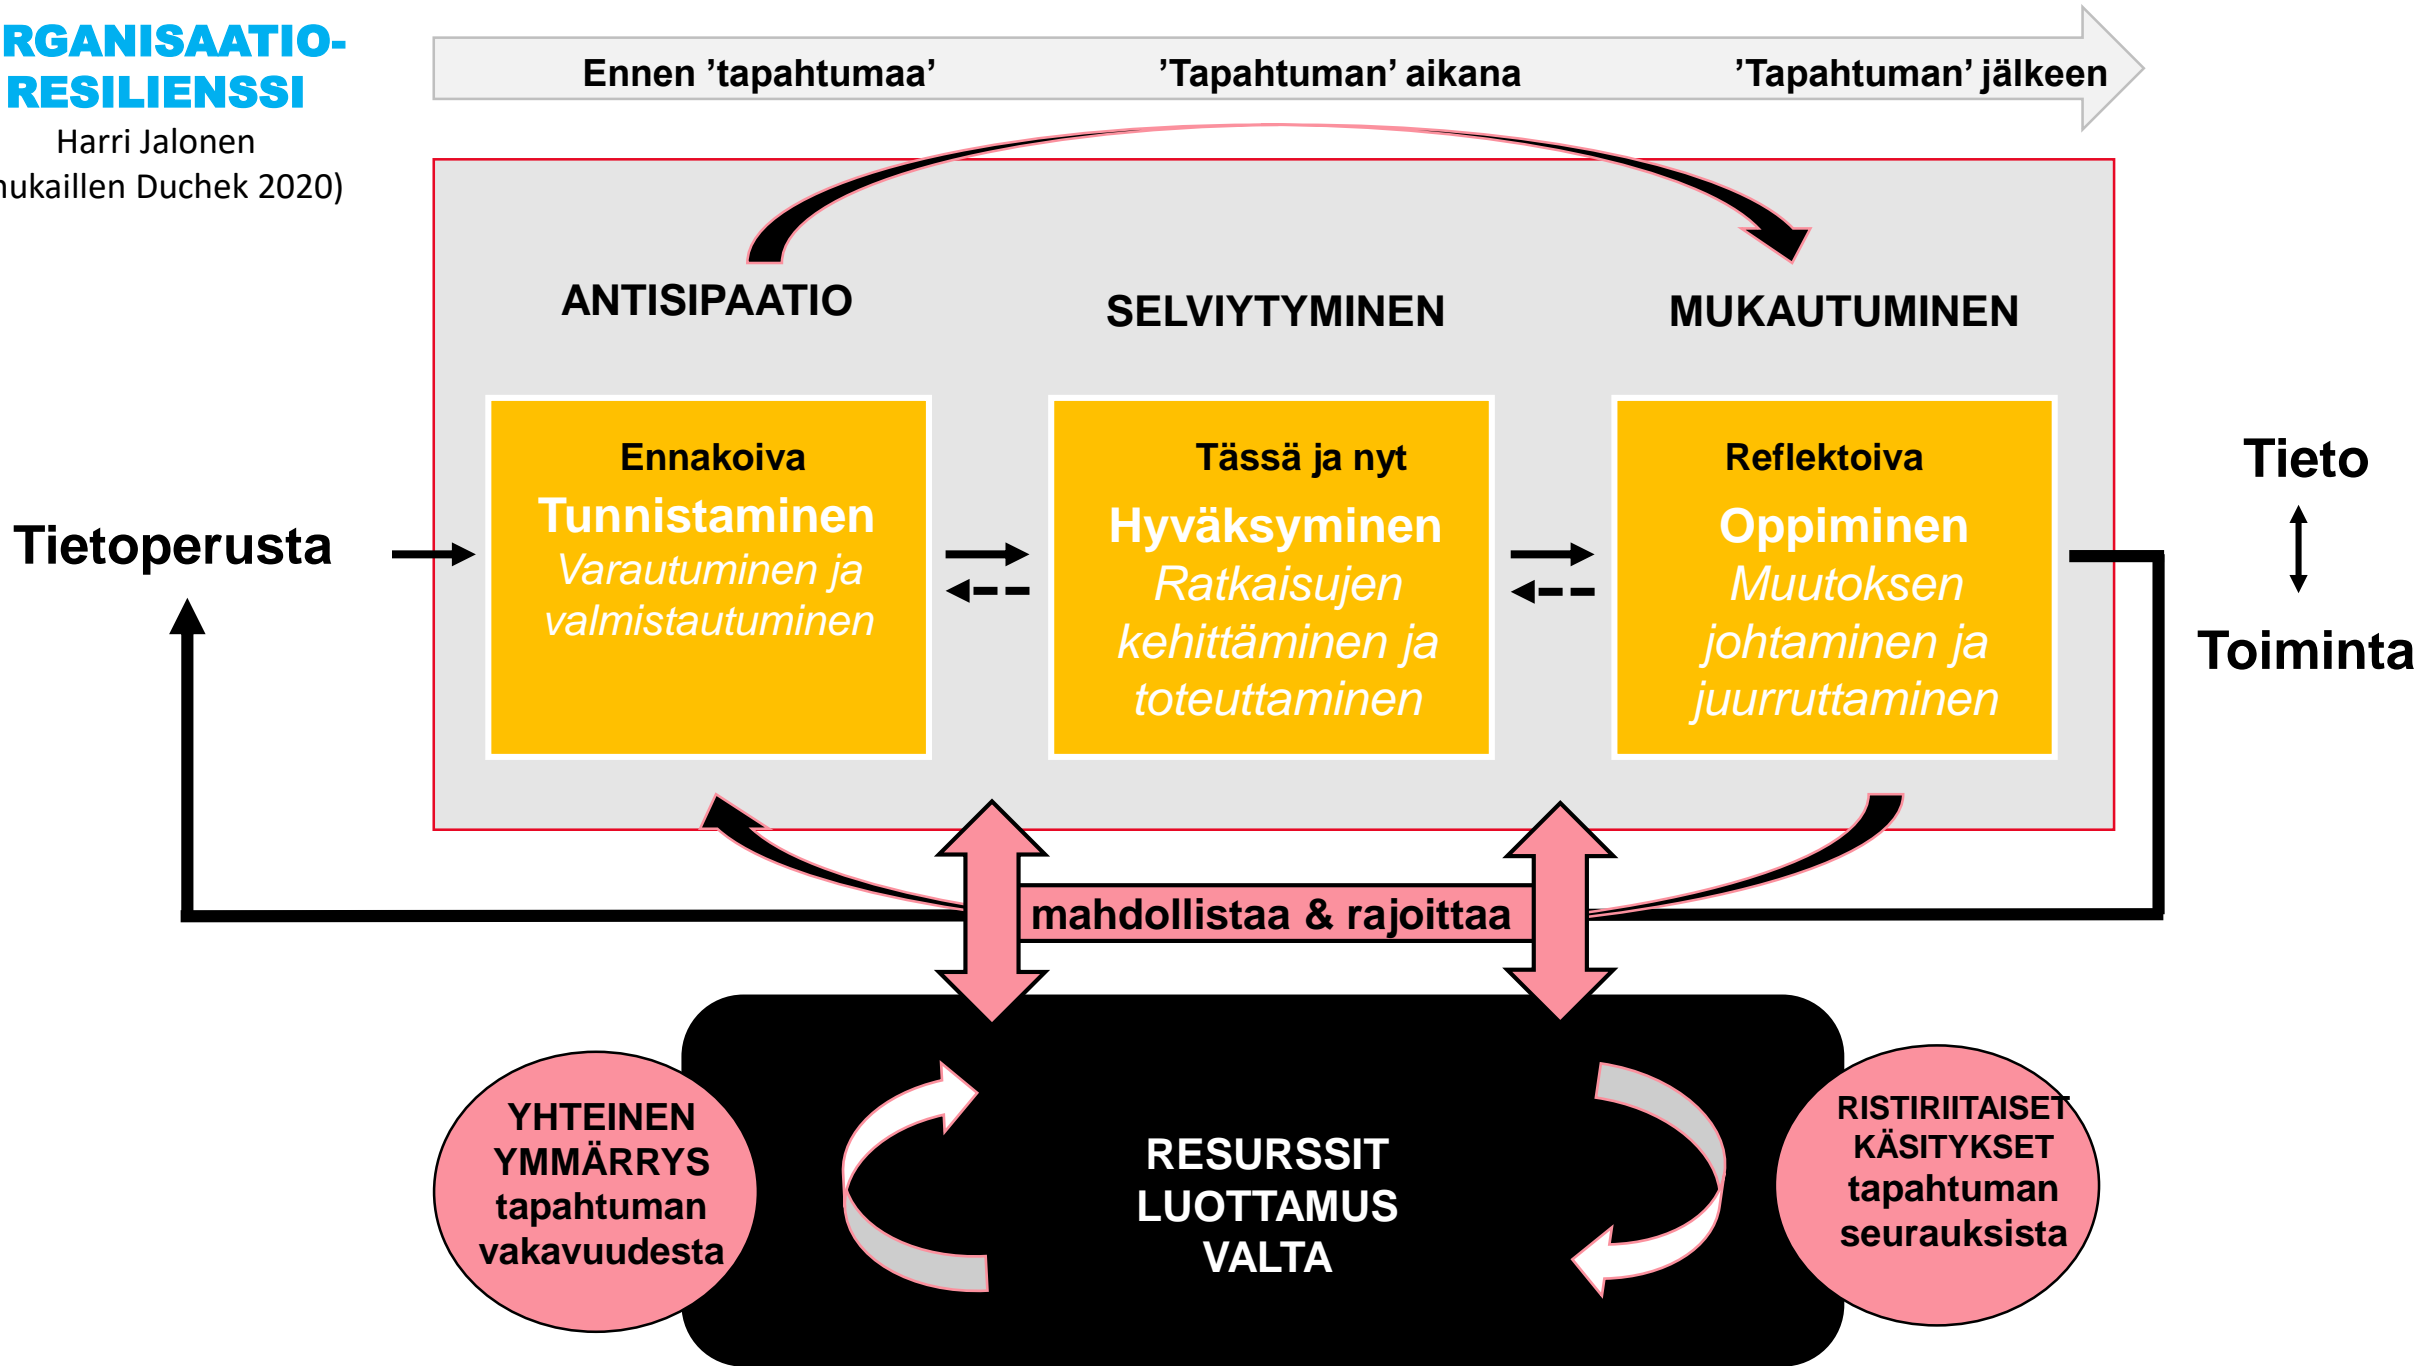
RGANISAATIO-
RESILIENSSI
Harri Jalonen
nukaillen Duchek 2020)

Ennen 'tapahtumaa'
'Tapahtuman' aikana
'Tapahtuman' jälkeen

ANTISIPAATIO
SELVIYTYMINEN
MUKAUTUMINEN

Ennakoiva
Tunnistaminen
Varautuminen ja valmistautuminen

Tässä ja nyt
Hyväksyminen
Ratkaisujen kehittäminen ja toteuttaminen

Reflektoiva
Oppiminen
Muutoksen johtaminen ja juurruttaminen

Tietoperusta

Tieto
Toiminta

mahdollistaa & rajoittaa

YHTEINEN YMMÄRRYS tapahtuman vakavuudesta

RESURSSIT
LUOTTAMUS
VALTA

RISTIRIITAISET KÄSITYKSET tapahtuman seurauksista